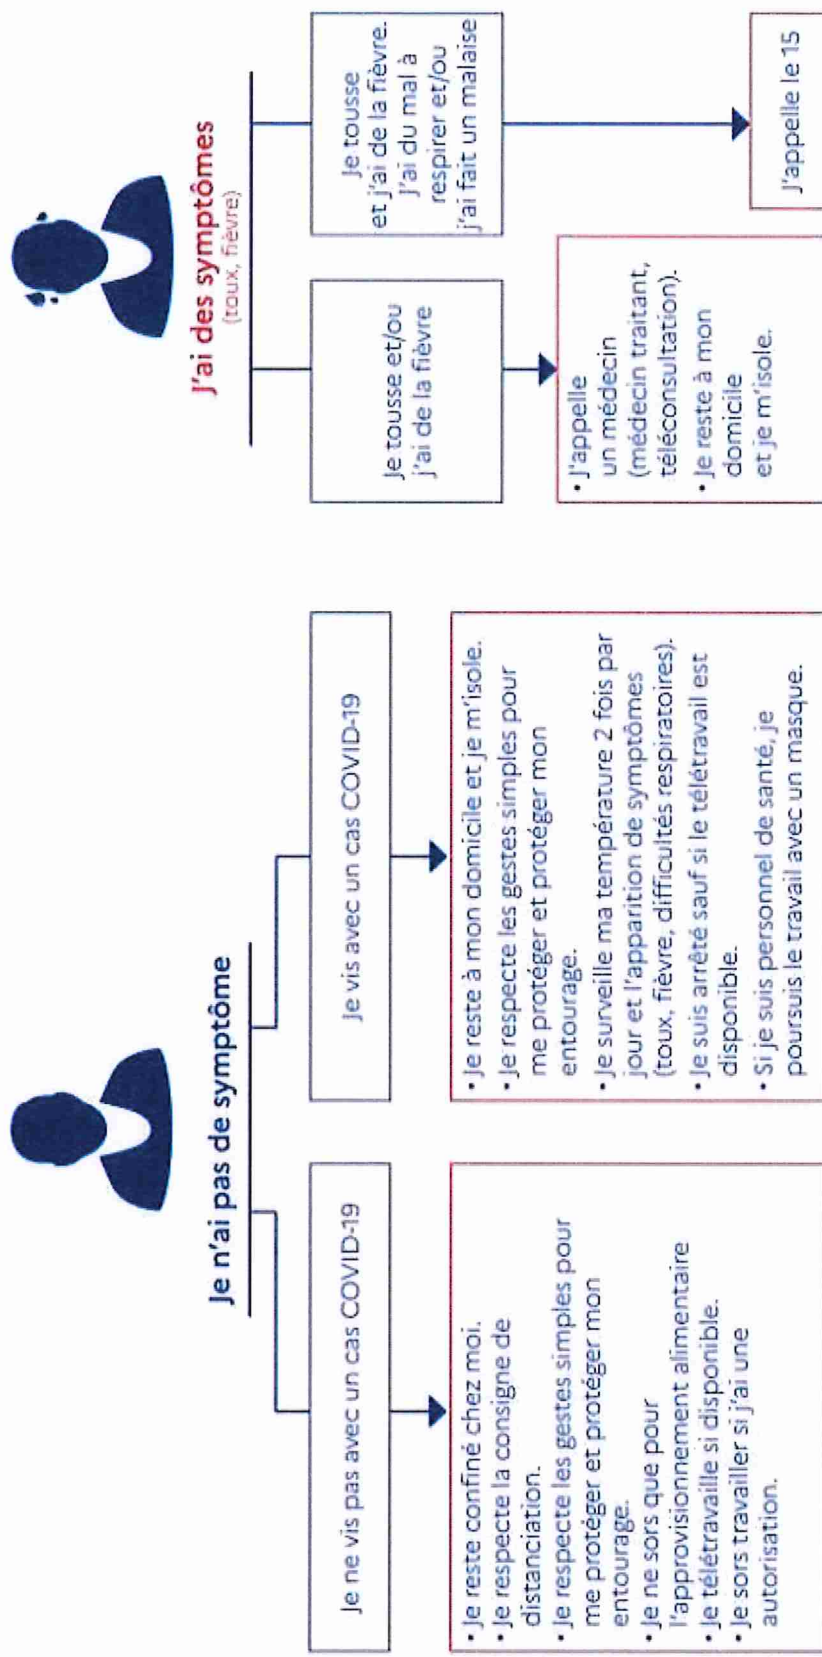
Je n'ai pas de symptôme

Je ne vis pas avec un cas COVID-19

• Je reste confiné chez moi.
• Je respecte la consigne de distanciation.
• Je respecte les gestes simples pour me protéger et protéger mon entourage.
• Je ne sors que pour l'approvisionnement alimentaire
• Je télétravaille si disponible.
• Je sors travailler si j'ai une autorisation.

Je vis avec un cas COVID-19

• Je reste à mon domicile et je m'isole.
• Je respecte les gestes simples pour me protéger et protéger mon entourage.
• Je surveille ma température 2 fois par jour et l'apparition de symptômes (toux, fièvre, difficultés respiratoires).
• Je suis arrêté sauf si le télétravail est disponible.
• Si je suis personnel de santé, je poursuis le travail avec un masque.

J'ai des symptômes
(toux, fièvre)

Je tousse et/ou j'ai de la fièvre

• J'appelle un médecin traitant, (médecin traitant, téléconsultation).
• Je reste à mon domicile et je m'isole.

Je tousse et j'ai de la fièvre. J'ai du mal à respirer et/ou j'ai fait un malaise

J'appelle le 15